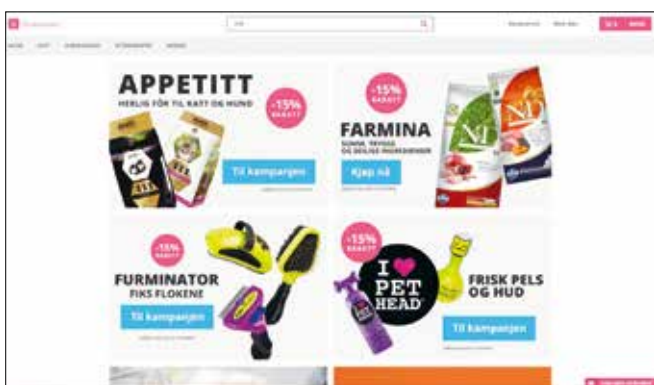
APPETITT
HERLIG FÔR TIL KATT OG HUND
-15% RABATT
Til kampanjen

-15% RABATT
FARMINA
SUNNE, TRYGGE OG DEILIGE INGREDIENSER
Kjøp nå

-15% RABATT
FURMINATOR
FIKS FLOKENE
Til kampanjen

-15% RABATT
I ♥ PET HEAD
FRISK PELS OG HUD
Til kampanjen